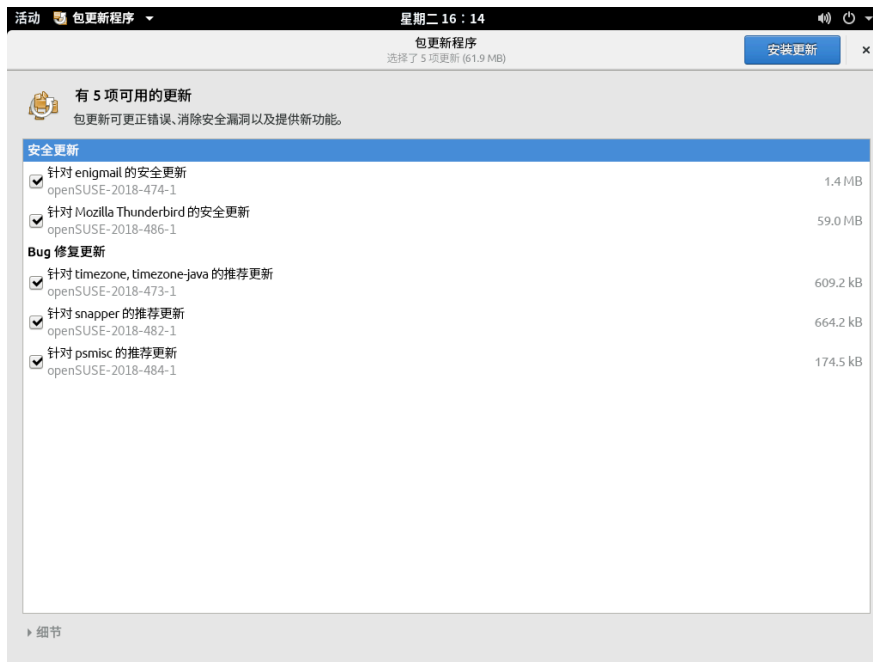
活动 包更新程序 ▾

星期二 16：14

包更新程序
选择了 5 项更新 (61.9 MB)

安装更新

有 5 项可用的更新
包更新可更正错误、消除安全漏洞以及提供新功能。

安全更新

针对 enigmail 的安全更新
openSUSE-2018-474-1
1.4 MB

针对 Mozilla Thunderbird 的安全更新
openSUSE-2018-486-1
59.0 MB

Bug 修复更新

针对 timezone, timezone-java 的推荐更新
openSUSE-2018-473-1
609.2 kB

针对 snapper 的推荐更新
openSUSE-2018-482-1
664.2 kB

针对 psmisc 的推荐更新
openSUSE-2018-484-1
174.5 kB

细节